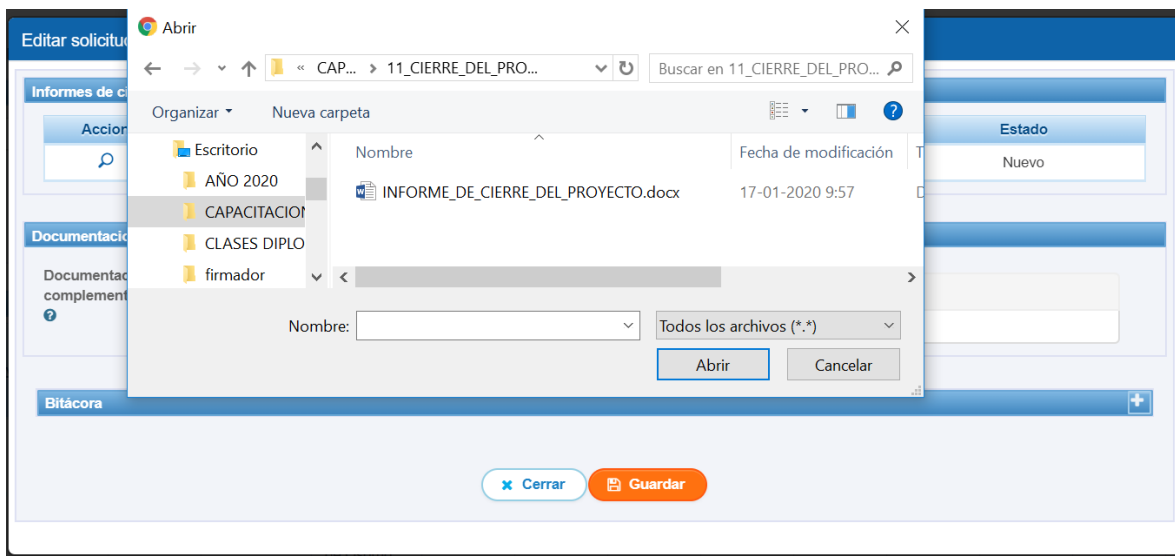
Editar solicitud

Abrir

« CAP... › 11_CIERRE_DEL_PRO...

Buscar en 11_CIERRE_DEL_PRO...

Organizar ▾ Nueva carpeta

Informes de ci

Accion

Estado

Nuevo

Escritorio
AÑO 2020
CAPACITACION
CLASES DIPLO
firmador

Nombre | Fecha de modificación | T

INFORME_DE_CIERRE_DEL_PROYECTO.docx | 17-01-2020 9:57 | D

Documentacio

Documentac
complement

Nombre:

Todos los archivos (*.*)

Abrir

Cancelar

Bitácora

Cerrar

Guardar